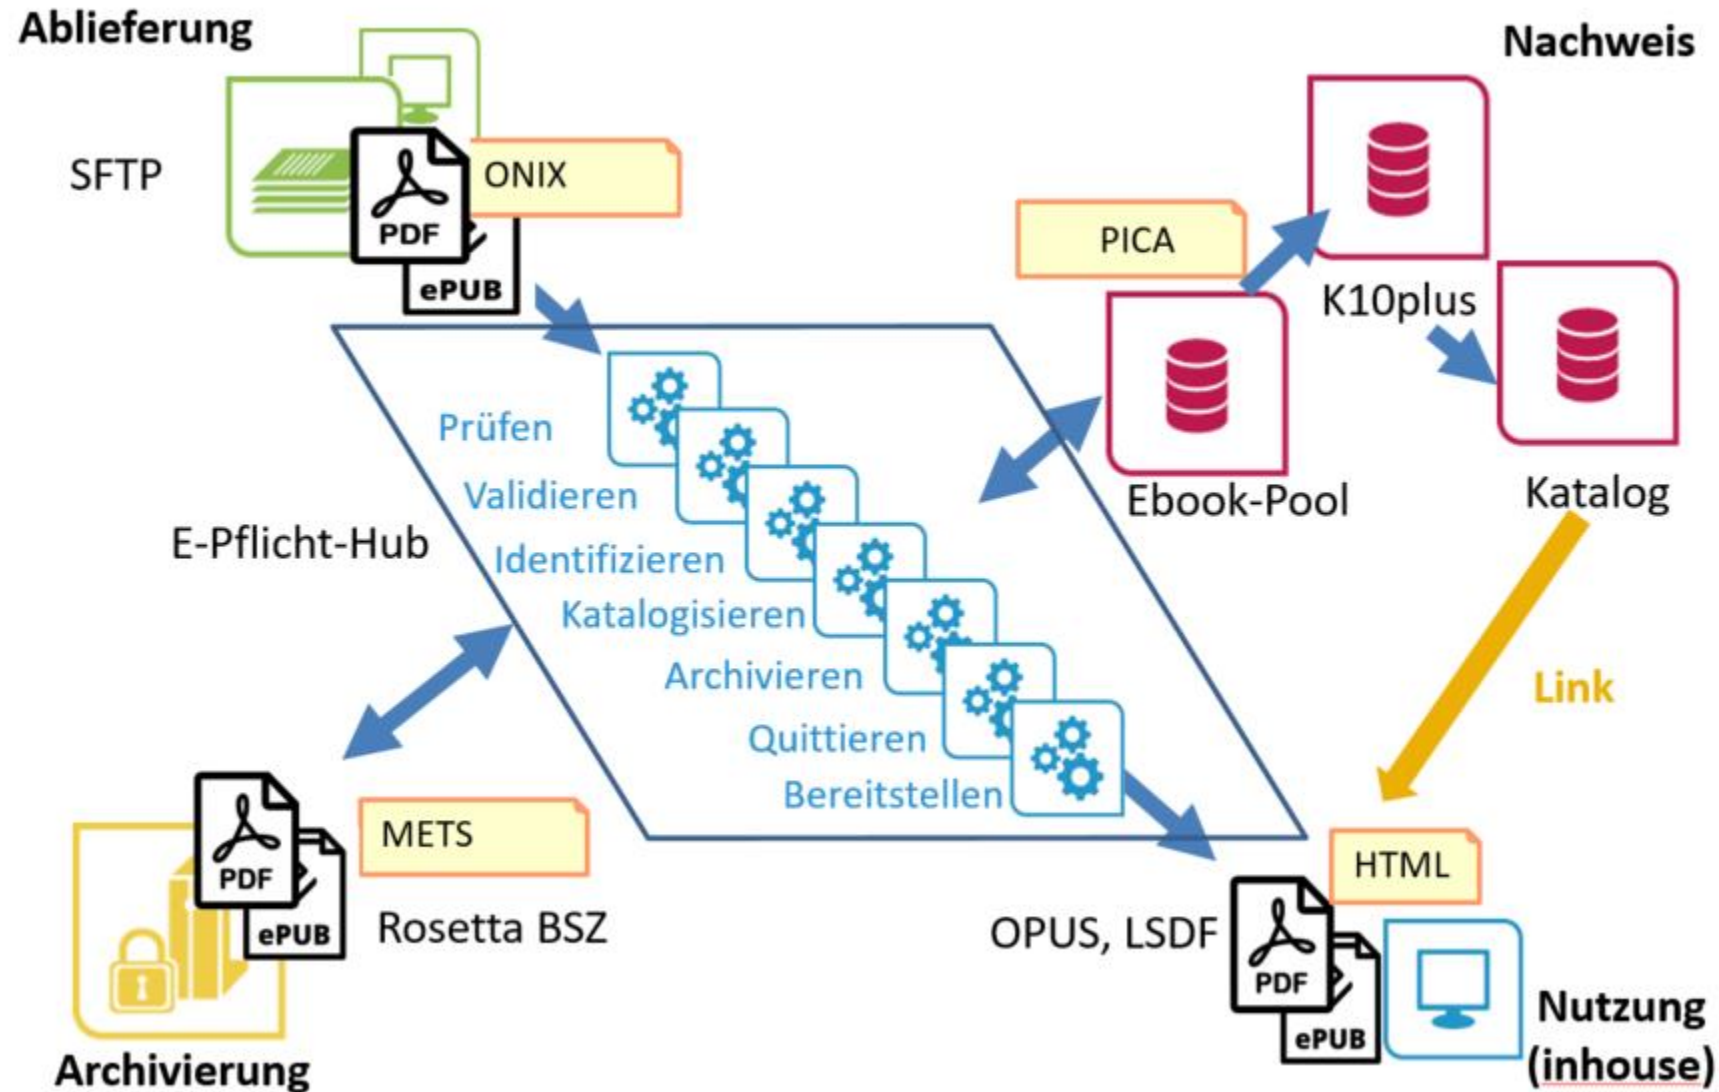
Ablieferung

SFTP

PDF

ePUB

ONIX

Nachweis

PICA

K10plus

Ebook-Pool

Katalog

E-Pflicht-Hub

Prüfen

Validieren

Identifizieren

Katalogisieren

Archivieren

Quittieren

Bereitstellen

Link

METS

PDF

ePUB

Rosetta BSZ

Archivierung

HTML

OPUS, LSDF

PDF

ePUB

Nutzung (inhouse)